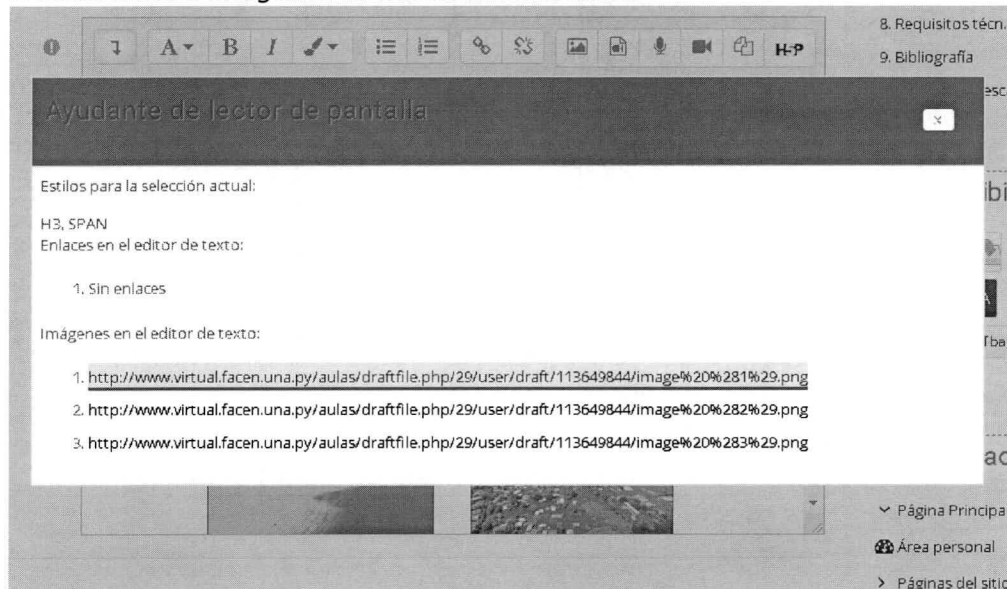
H-P

8. Requisitos técn.

9. Bibliografía

esc

Ayudante de lector de pantalla

x

Estilos para la selección actual:

H3, SPAN

Enlaces en el editor de texto:

1. Sin enlaces

Imágenes en el editor de texto:

1. http://www.virtual.facen.una.py/aulas/draftfile.php/29/user/draft/113649844/image%20%281%29.png
2. http://www.virtual.facen.una.py/aulas/draftfile.php/29/user/draft/113649844/image%20%282%29.png
3. http://www.virtual.facen.una.py/aulas/draftfile.php/29/user/draft/113649844/image%20%283%29.png

ibi

A

Tba

ac

Página Principa

Área personal

Páginas del sitio